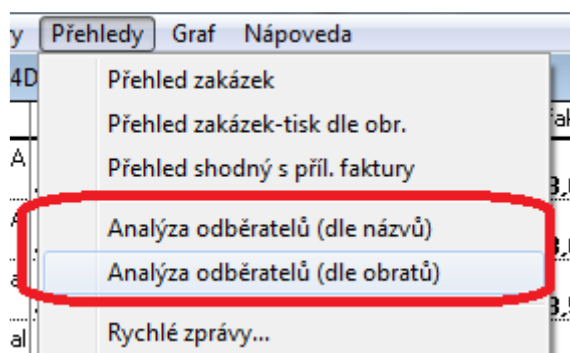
y Přehledy Graf Nápoveda

4D

Přehled zakázek

Přehled zakázek-tisk dle obr.

Přehled shodný s příl. faktury

Analýza odběratelů (dle názvů)

Analýza odběratelů (dle obratů)

Rychlé zprávy...

A

A

a

al

ak

3,

3,

3,